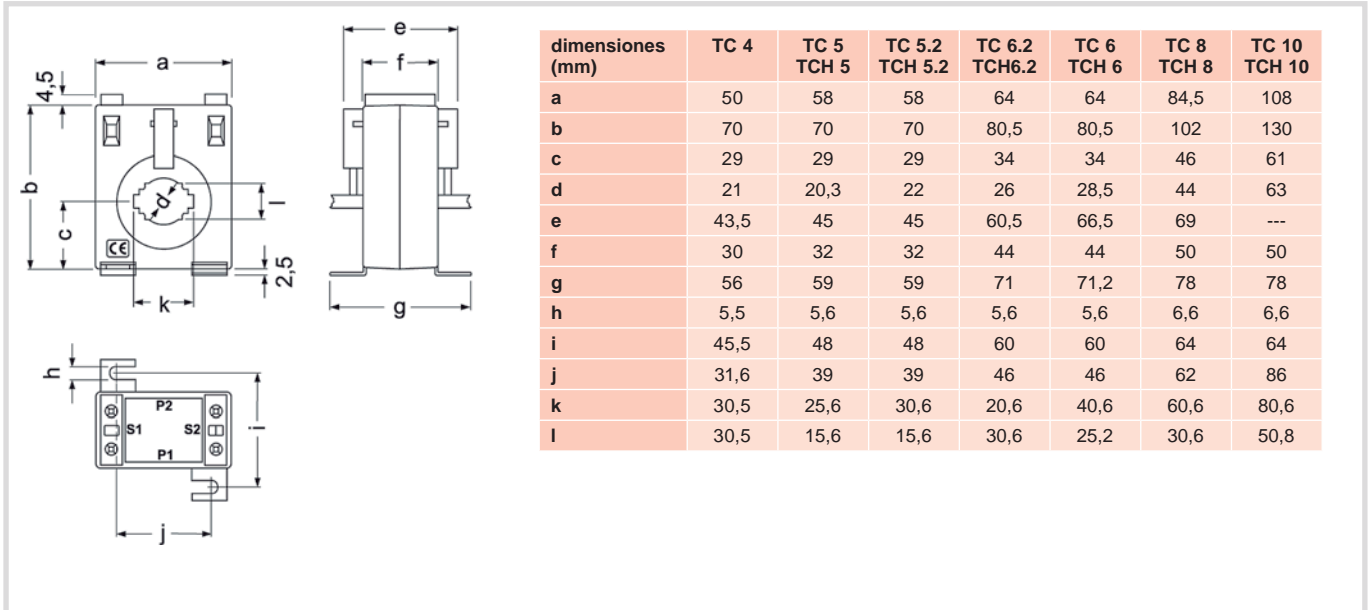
a
4,5
b
c
d
l
2,5
k
e
f
g
h
P2
S1
S2
P1
i
j

| dimensiones (mm) | TC 4 | TC 5 TCH 5 | TC 5.2 TCH 5.2 | TC 6.2 TCH6.2 | TC 6 TCH 6 | TC 8 TCH 8 | TC 10 TCH 10 |
|---|---|---|---|---|---|---|---|
| a | 50 | 58 | 58 | 64 | 64 | 84,5 | 108 |
| b | 70 | 70 | 70 | 80,5 | 80,5 | 102 | 130 |
| c | 29 | 29 | 29 | 34 | 34 | 46 | 61 |
| d | 21 | 20,3 | 22 | 26 | 28,5 | 44 | 63 |
| e | 43,5 | 45 | 45 | 60,5 | 66,5 | 69 | --- |
| f | 30 | 32 | 32 | 44 | 44 | 50 | 50 |
| g | 56 | 59 | 59 | 71 | 71,2 | 78 | 78 |
| h | 5,5 | 5,6 | 5,6 | 5,6 | 5,6 | 6,6 | 6,6 |
| i | 45,5 | 48 | 48 | 60 | 60 | 64 | 64 |
| j | 31,6 | 39 | 39 | 46 | 46 | 62 | 86 |
| k | 30,5 | 25,6 | 30,6 | 20,6 | 40,6 | 60,6 | 80,6 |
| l | 30,5 | 15,6 | 15,6 | 30,6 | 25,2 | 30,6 | 50,8 |